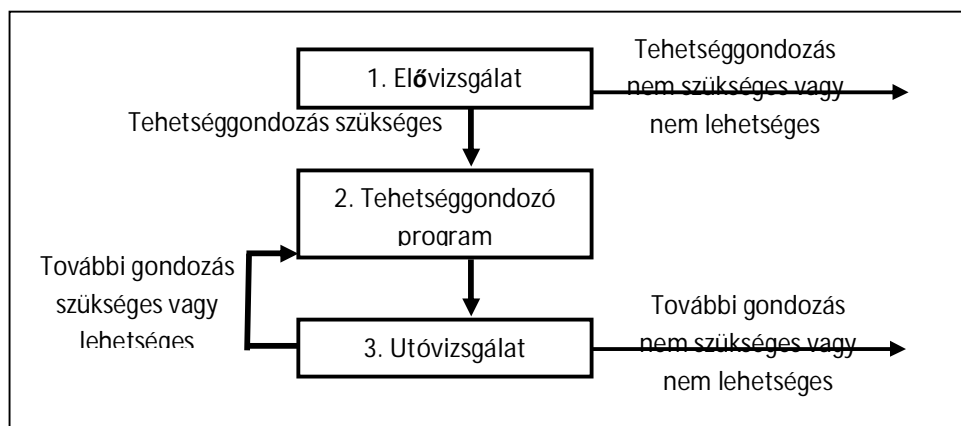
1. Elővizsgálat

Tehetséggondozás nem szükséges vagy nem lehetséges

Tehetséggondozás szükséges

2. Tehetséggondozó program

További gondozás szükséges vagy lehetséges

3. Utóvizsgálat

További gondozás nem szükséges vagy nem lehetséges